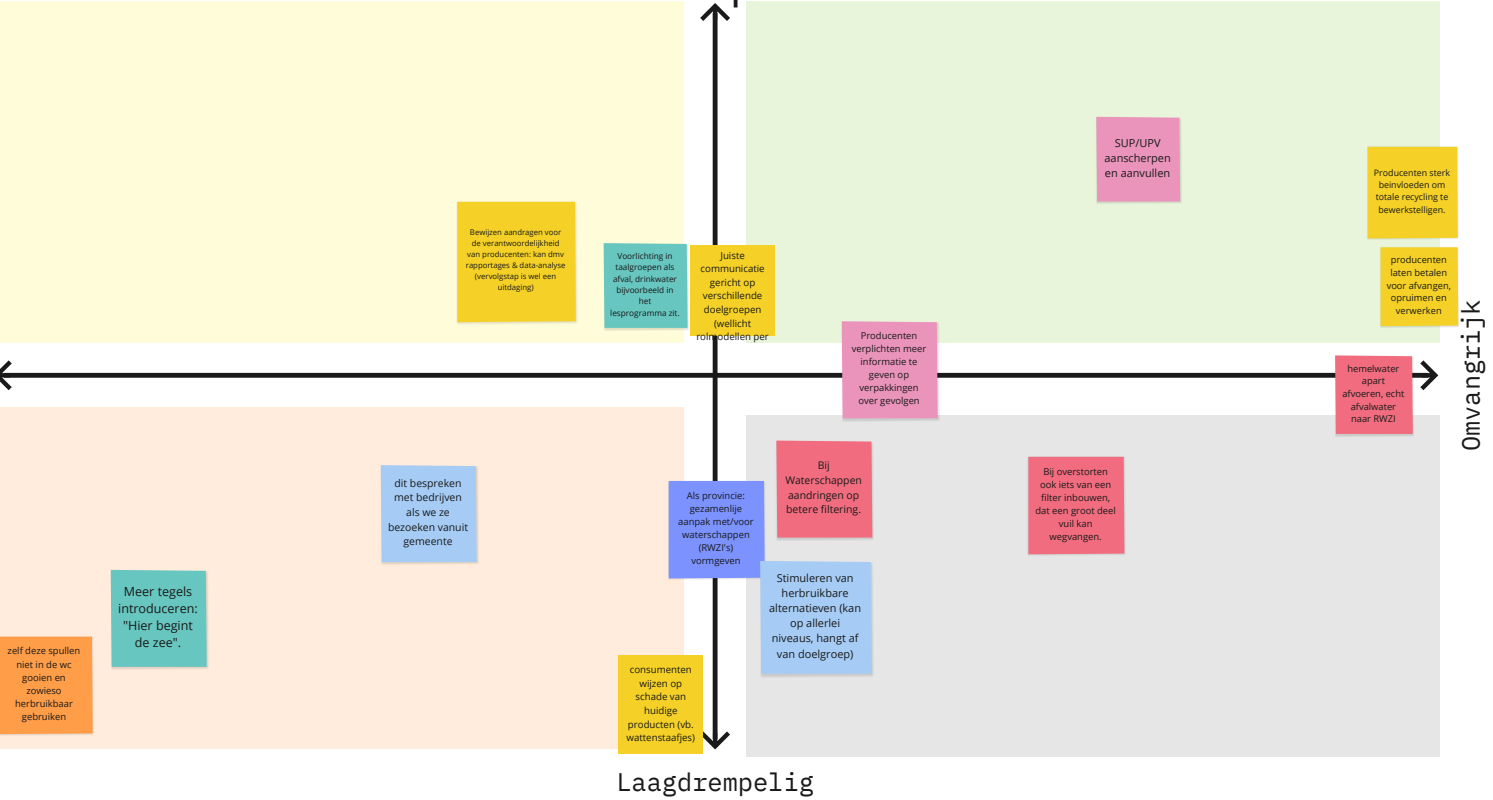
SUP/UPV aanscherpen en aanvullen

Producenten sterk beinvloeden om totale recycling te bewerkstelligen.

producenten laten betalen voor afvangen, opruimen en verwerken

Bewijzen aandragen voor de verantwoordelijkheid van producenten: kan dmv rapportages & data-analyse (vervolgstap is wel een uitdaging)

Voorlichting in taalgroepen als afval, drinkwater bijvoorbeeld in het lesprogramma zit.

Juiste communicatie gericht op verschillende doelgroepen (wellicht rolmodellen per

Producenten verplichten meer informatie te geven op verpakkingen over gevolgen

hemelwater apart afvoeren, echt afvalwater naar RWZI

Omvangrijk

dit bespreken met bedrijven als we ze bezoeken vanuit gemeente

Als provincie: gezamenlije aanpak met/voor waterschappen (RWZI's) vormgeven

Bij Waterschappen aandringen op betere filtering.

Bij overstorten ook iets van een filter inbouwen, dat een groot deel vuil kan wegvangen.

Meer tegels introduceren: "Hier begint de zee".

Stimuleren van herbruikbare alternatieven (kan op allerlei niveaus, hangt af van doelgroep)

zelf deze spullen niet in de wc gooien en zowieso herbruikbaar gebruiken

consumenten wijzen op schade van huidige producten (vb. wattenstaafjes)

Laagdrempelig